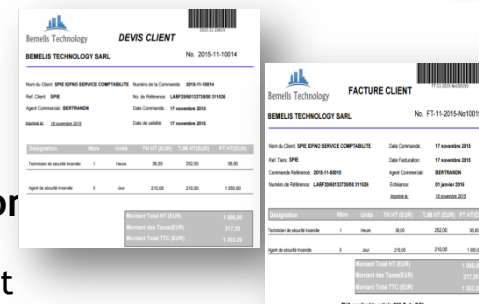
Bemelis Technology

DEVIS CLIENT

BEMELIS TECHNOLOGY SARL

No. 2015-11-10014

Nom du Client: SPIE IDFNO SERVICE COMPTABILITE

Ref. Client: SPIE

Agent Commercial: BERTRANDN

Imprimé le: 18 novembre 2015

Numéro de la Commande: 2015-11-00014

No. de Référence: LABF206813373/00 311026

Date Commande: 17 novembre 2015

Date de validité: 17 novembre 2015

| Désignation | Nbre | Unité | TU HT (EUR) | TJM HT (EUR) | PT HT(EUR) |
|---|---|---|---|---|---|
| Technicien de sécurité Incendie | 1 | Heure | 38,00 | 252,00 | 38,00 |
| Agent de sécurité Incendie | 5 | Jour | 210,00 | 210,00 | 1 050,00 |

Montant Total HT (EUR) 1 088,00
Montant des Taxes(EUR) 217,20
Montant Total TTC (EUR) 1 303,20

Bemelis Technology

FACTURE CLIENT

BEMELIS TECHNOLOGY SARL

No. FT-11-2015-No1001

Nom du Client: SPIE IDFNO SERVICE COMPTABILITE

Ref. Tiers: SPIE

Commande Référencé: 2015-11-00015

Numéro de Référence: LABF206813373/00 311026

Date Commande: 17 novembre 2015

Date Facturation: 17 novembre 2015

Agent Commercial: BERTRANDN

Echéance: 01 janvier 2016

Imprimé le: 18 novembre 2015

| Désignation | Nbre | Unité | TU HT (EUR) | TJM HT (EUR) | PT HT (EUR) |
|---|---|---|---|---|---|
| Technicien de sécurité Incendie | 1 | Heure | 38,00 | 252,00 | 38,00 |
| Agent de sécurité Incendie | 5 | Jour | 210,00 | 210,00 | 1 050,00 |

Montant Total HT (EUR) 1 088,00
Montant des Taxes(EUR) 217,20
Montant Total TTC (EUR) 1 303,20

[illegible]